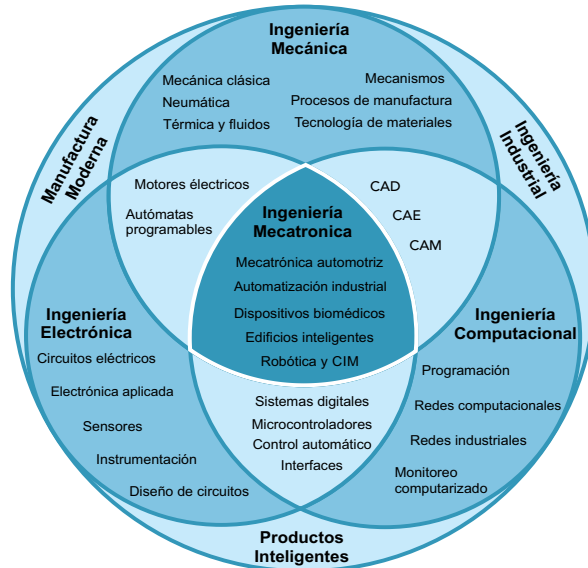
Ingeniería Mecánica

Mecánica clásica
Neumática
Térmica y fluidos

Mecanismos
Procesos de manufactura
Tecnología de materiales

Manufactura Moderna

Ingeniería Industrial

Motores eléctricos

Autómatas programables

Ingeniería Mecatronica

CAD
CAE
CAM

Mecatrónica automotriz
Automatización industrial
Dispositivos biomédicos
Edificios inteligentes
Robótica y CIM

Ingeniería Electrónica

Circuitos eléctricos
Electrónica aplicada
Sensores
Instrumentación
Diseño de circuitos

Ingeniería Computacional

Programación
Redes computacionales
Redes industriales
Monitoreo computarizado

Sistemas digitales
Microcontroladores
Control automático
Interfaces

Productos Inteligentes